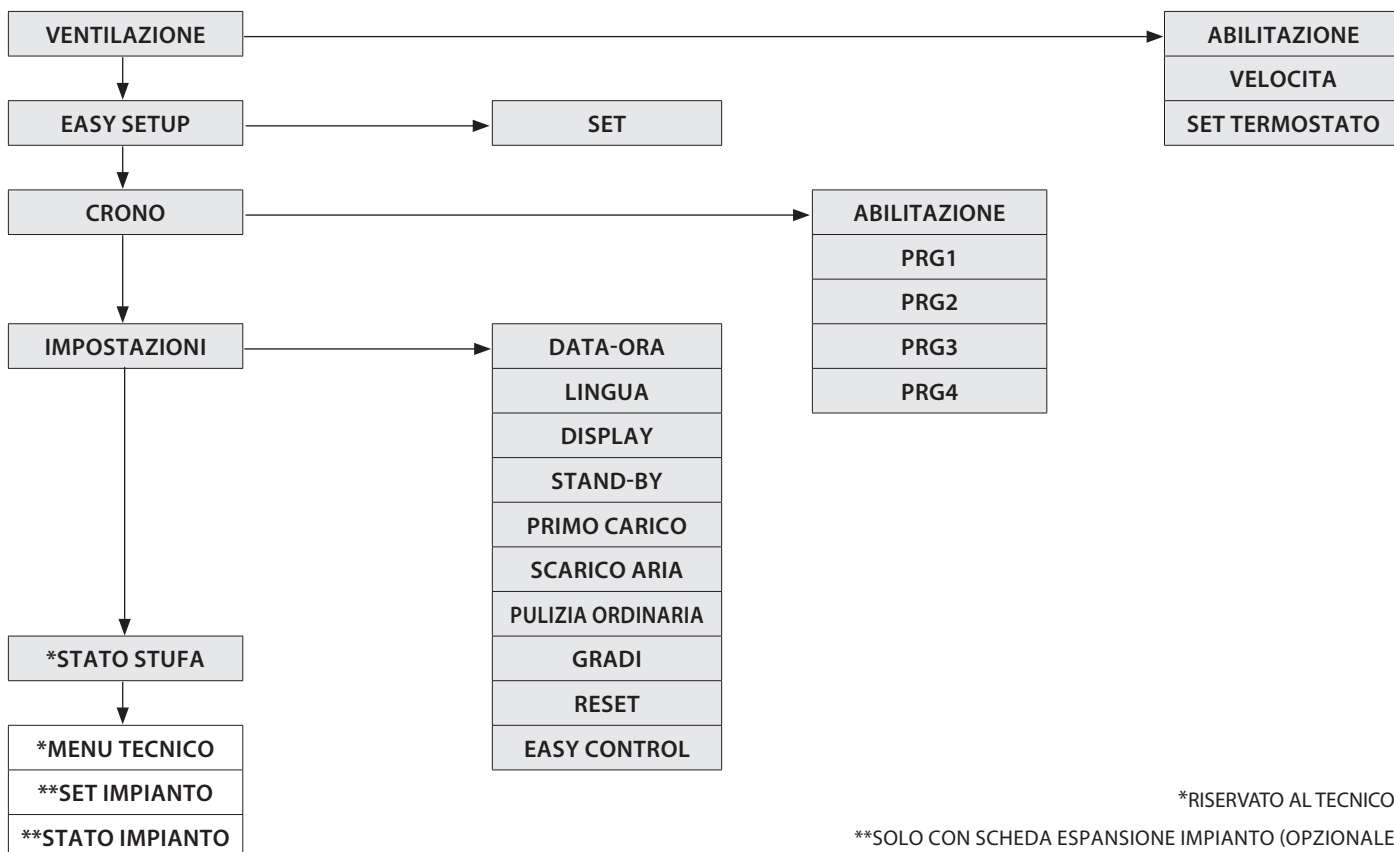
VENTILAZIONE

ABILITAZIONE
VELOCITA
SET TERMOSTATO

EASY SETUP

SET

CRONO

ABILITAZIONE
PRG1
PRG2
PRG3
PRG4

IMPOSTAZIONI

DATA-ORA
LINGUA
DISPLAY
STAND-BY
PRIMO CARICO
SCARICO ARIA
PULIZIA ORDINARIA
GRADI
RESET
EASY CONTROL

*STATO STUFA

*MENU TECNICO
**SET IMPIANTO
**STATO IMPIANTO

*RISERVATO AL TECNICO

**SOLO CON SCHEDA ESPANSIONE IMPIANTO (OPZIONALE